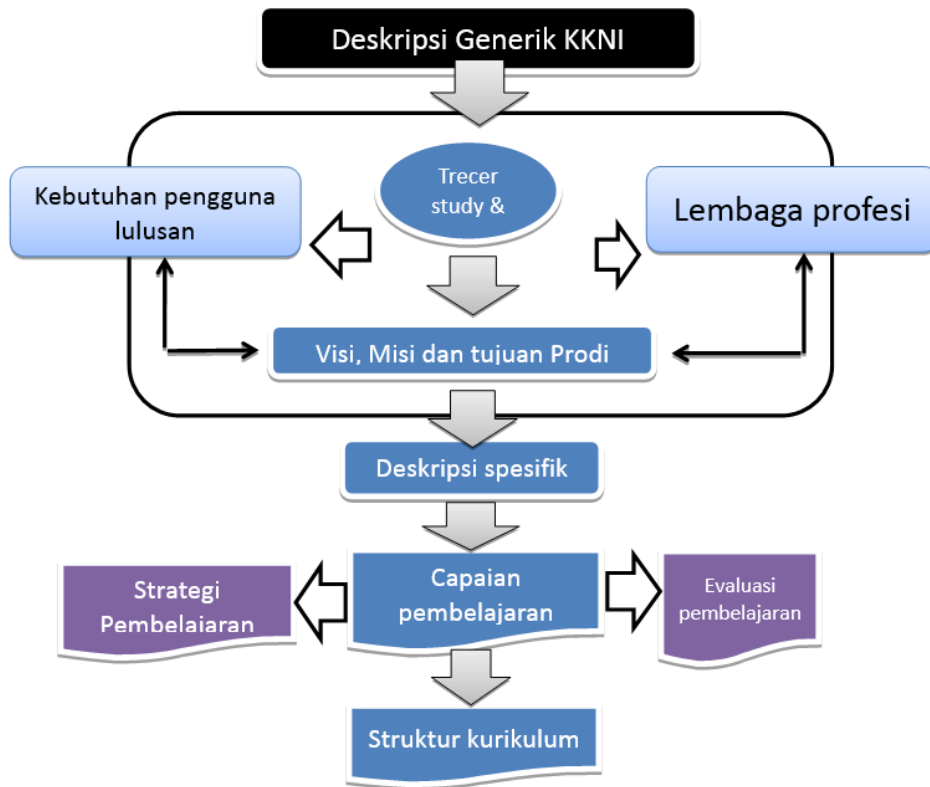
Deskripsi Generik KKNI

Kebutuhan pengguna lulusan

Trecer study &

Lembaga profesi

Visi, Misi dan tujuan Prodi

Deskripsi spesifik

Strategi Pembelajaran

Capaian pembelajaran

Evaluasi pembelajaran

Struktur kurikulum